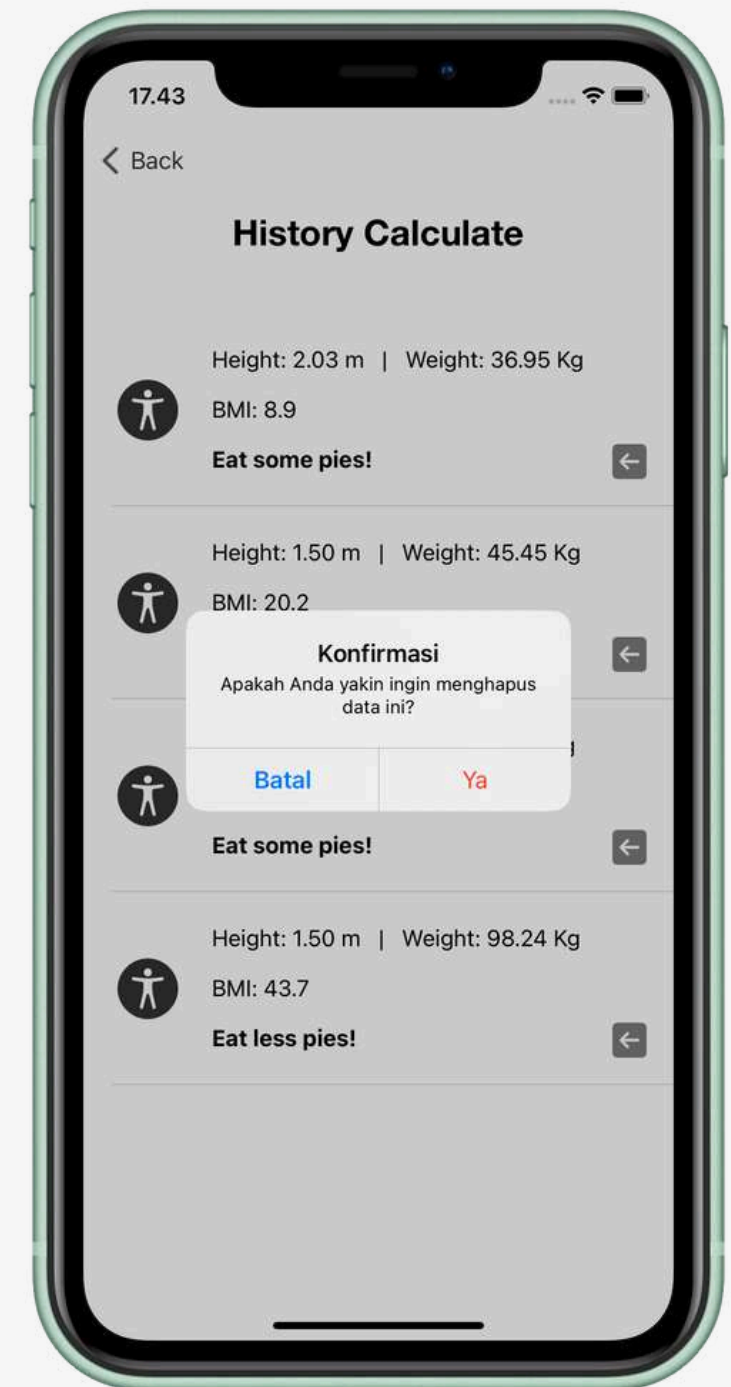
17.43

< Back

History Calculate

Height: 2.03 m | Weight: 36.95 Kg

BMI: 8.9

Eat some pies!

Height: 1.50 m | Weight: 45.45 Kg

BMI: 20.2

Konfirmasi

Apakah Anda yakin ingin menghapus data ini?

Batal

Ya

Eat some pies!

Height: 1.50 m | Weight: 98.24 Kg

BMI: 43.7

Eat less pies!